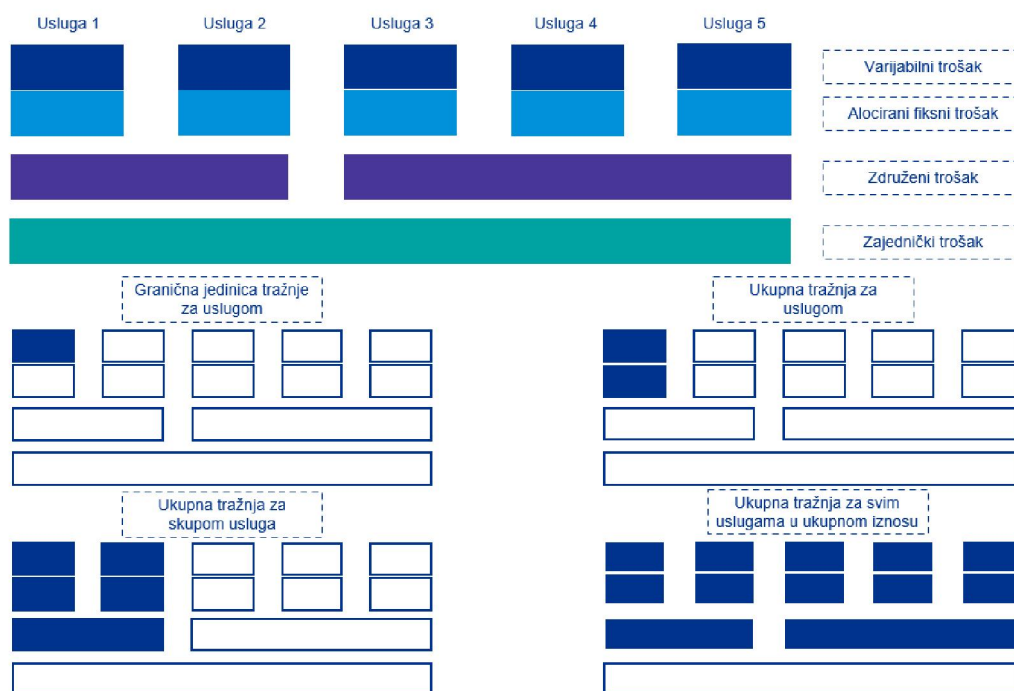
Usluga 1 Usluga 2 Usluga 3 Usluga 4 Usluga 5

Varijabilni trošak

Alocirani fiksni trošak

Združeni trošak

Zajednički trošak

Granična jedinica tražnje za uslugom

Ukupna tražnja za uslugom

Ukupna tražnja za skupom usluga

Ukupna tražnja za svim uslugama u ukupnom iznosu